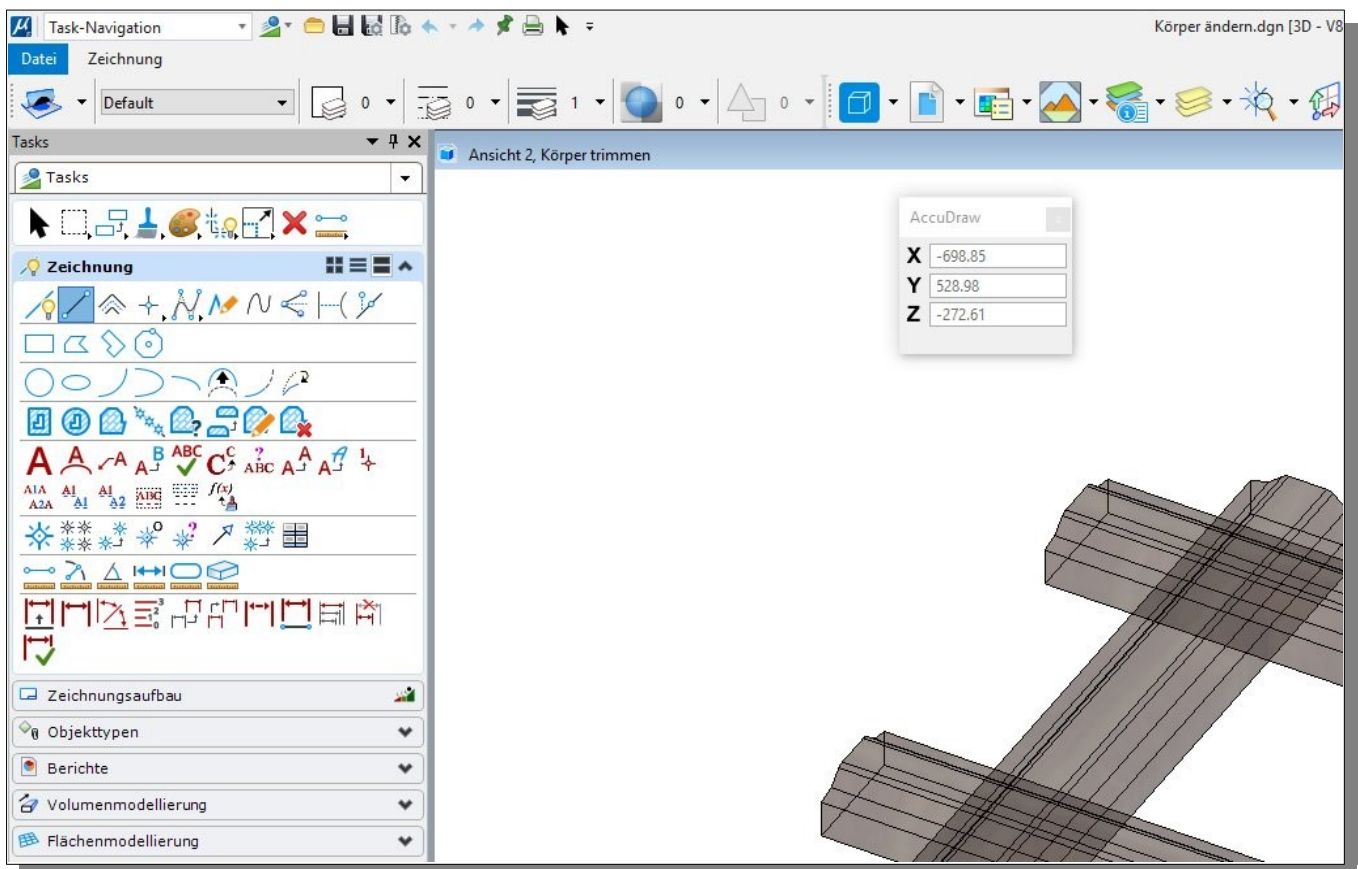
Task-Navigation

Körper ändern.dgn [3D - V8

Datei Zeichnung

Default

0 0 1 0 0

Tasks

Tasks

Zeichnung

Ansicht 2, Körper trimmen

AccuDraw

X -698.85

Y 528.98

Z -272.61

A A A A ABC C ABC A A 1

A1A A2A A1 A1 A1 A1 A2 ABC

f(x)

Zeichnungsaufbau

Objekttypen

Berichte

Volumenmodellierung

Flächenmodellierung